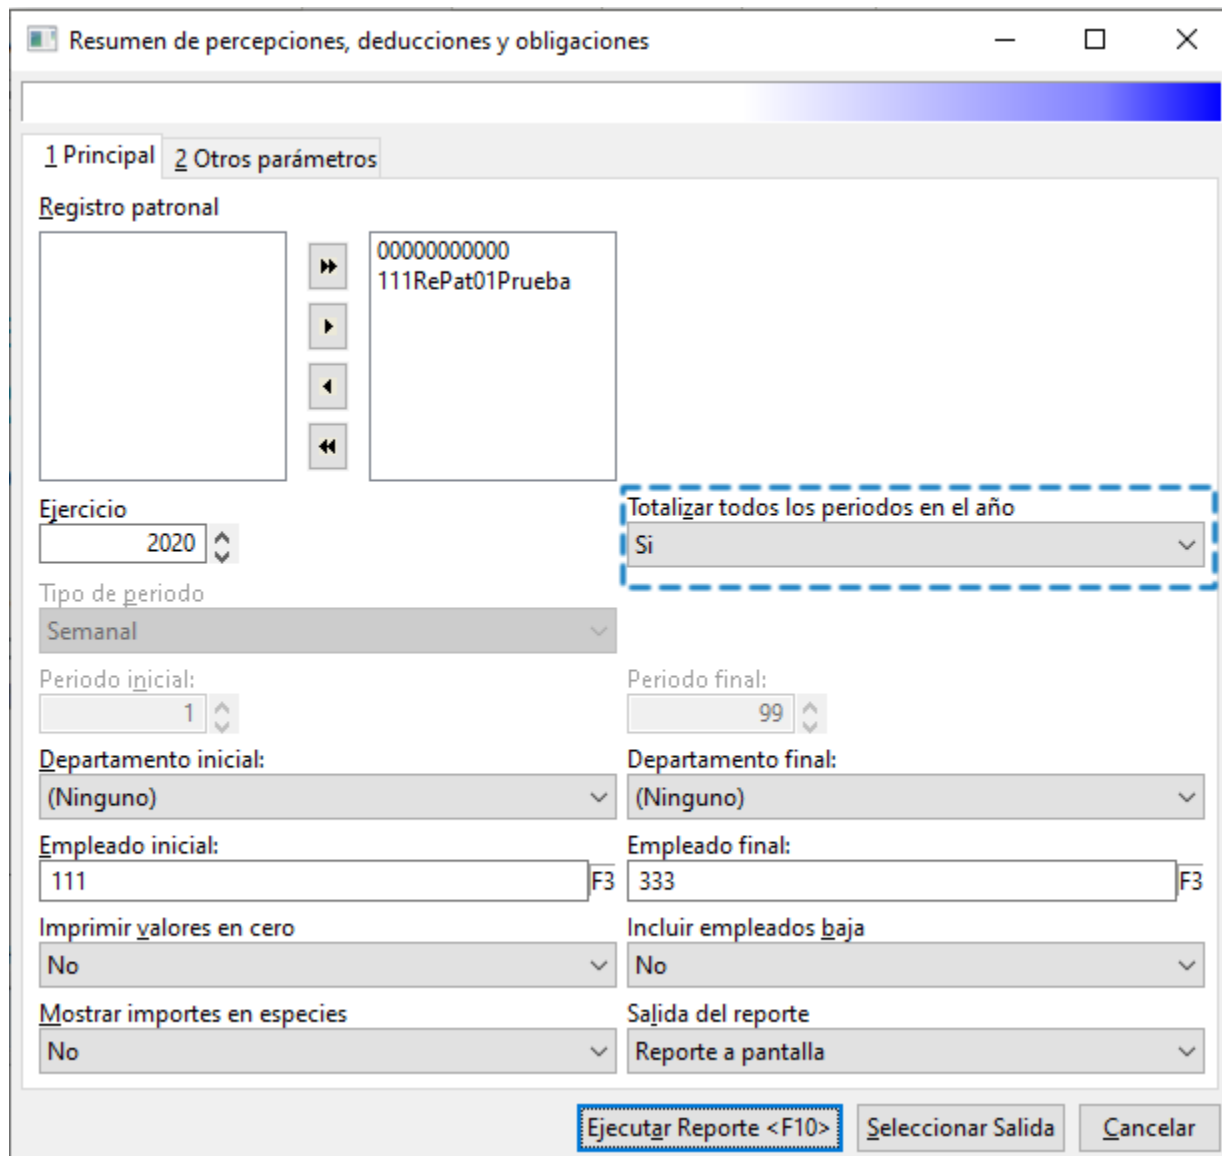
Resumen de percepciones, deducciones y obligaciones

1 Principal
2 Otros parámetros

Registro patronal

00000000000
111RePat01Prueba

Ejercicio
2020

Totalizar todos los periodos en el año
Si

Tipo de periodo
Semanal

Periodo inicial:
1

Periodo final:
99

Departamento inicial:
(Ninguno)

Departamento final:
(Ninguno)

Empleado inicial:
111
F3

Empleado final:
333
F3

Imprimir valores en cero
No

Incluir empleados baja
No

Mostrar importes en especies
No

Salida del reporte
Reporte a pantalla

Ejecutar Reporte <F10>
Seleccionar Salida
Cancelar